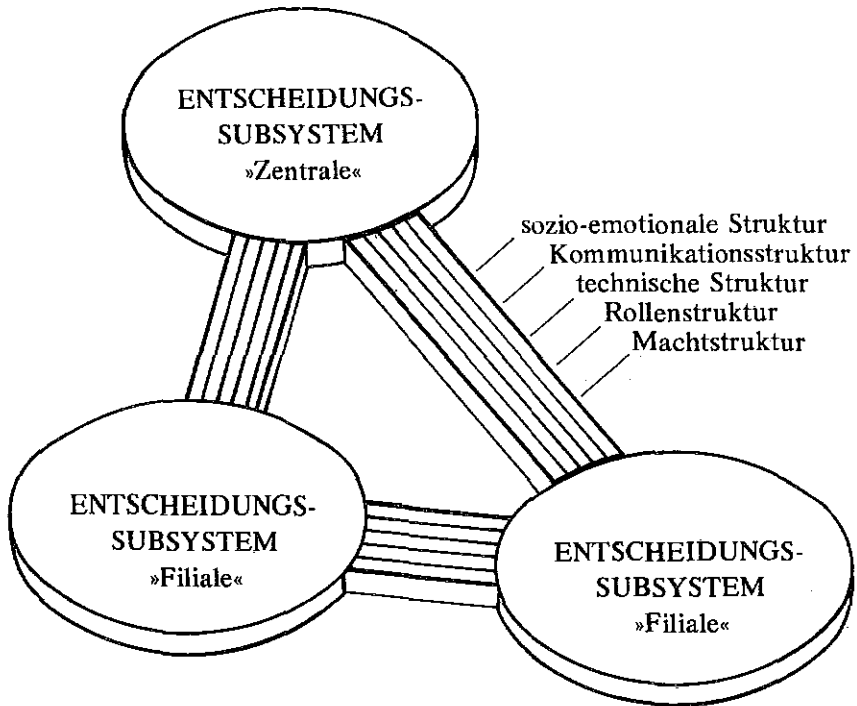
ENTSCHEIDUNGS-
SUBSYSTEM
»Zentrale«

sozio-emotionale Struktur
Kommunikationsstruktur
technische Struktur
Rollenstruktur
Machtstruktur

ENTSCHEIDUNGS-
SUBSYSTEM
»Filiale«

ENTSCHEIDUNGS-
SUBSYSTEM
»Filiale«